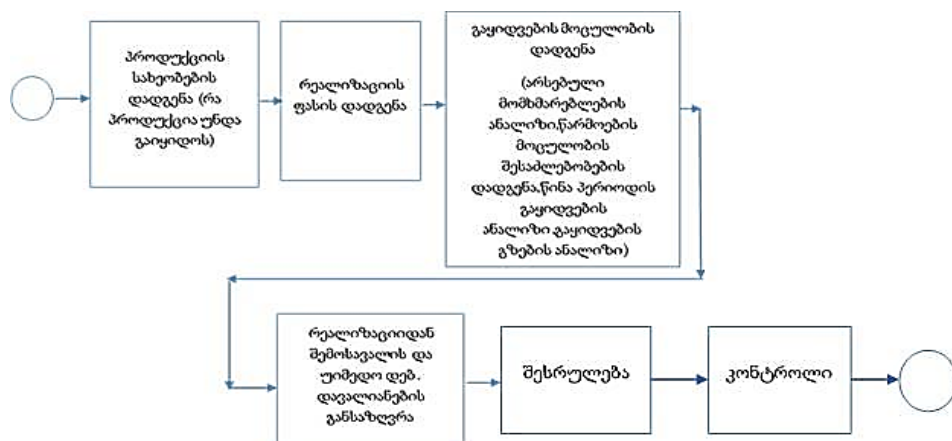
პროდუქციის სახეობების დადგენა (რა პროდუქცია უნდა გაიყიდოს)

რეალიზაციის ფასის დადგენა

გაყიდვების მოცულობის დადგენა

(არსებული მომხმარებლების ანალიზი,წარმოების მოცულობის შესაძლებლობების დადგენა,წინა პერიოდის გაყიდვების ანალიზი,გაყიდვების გზების ანალიზი)

რეალიზაციიდან შემოსავალის და უიმედო დებ. დავალიანების განსაზღვრა

შესრულება

კონტროლი